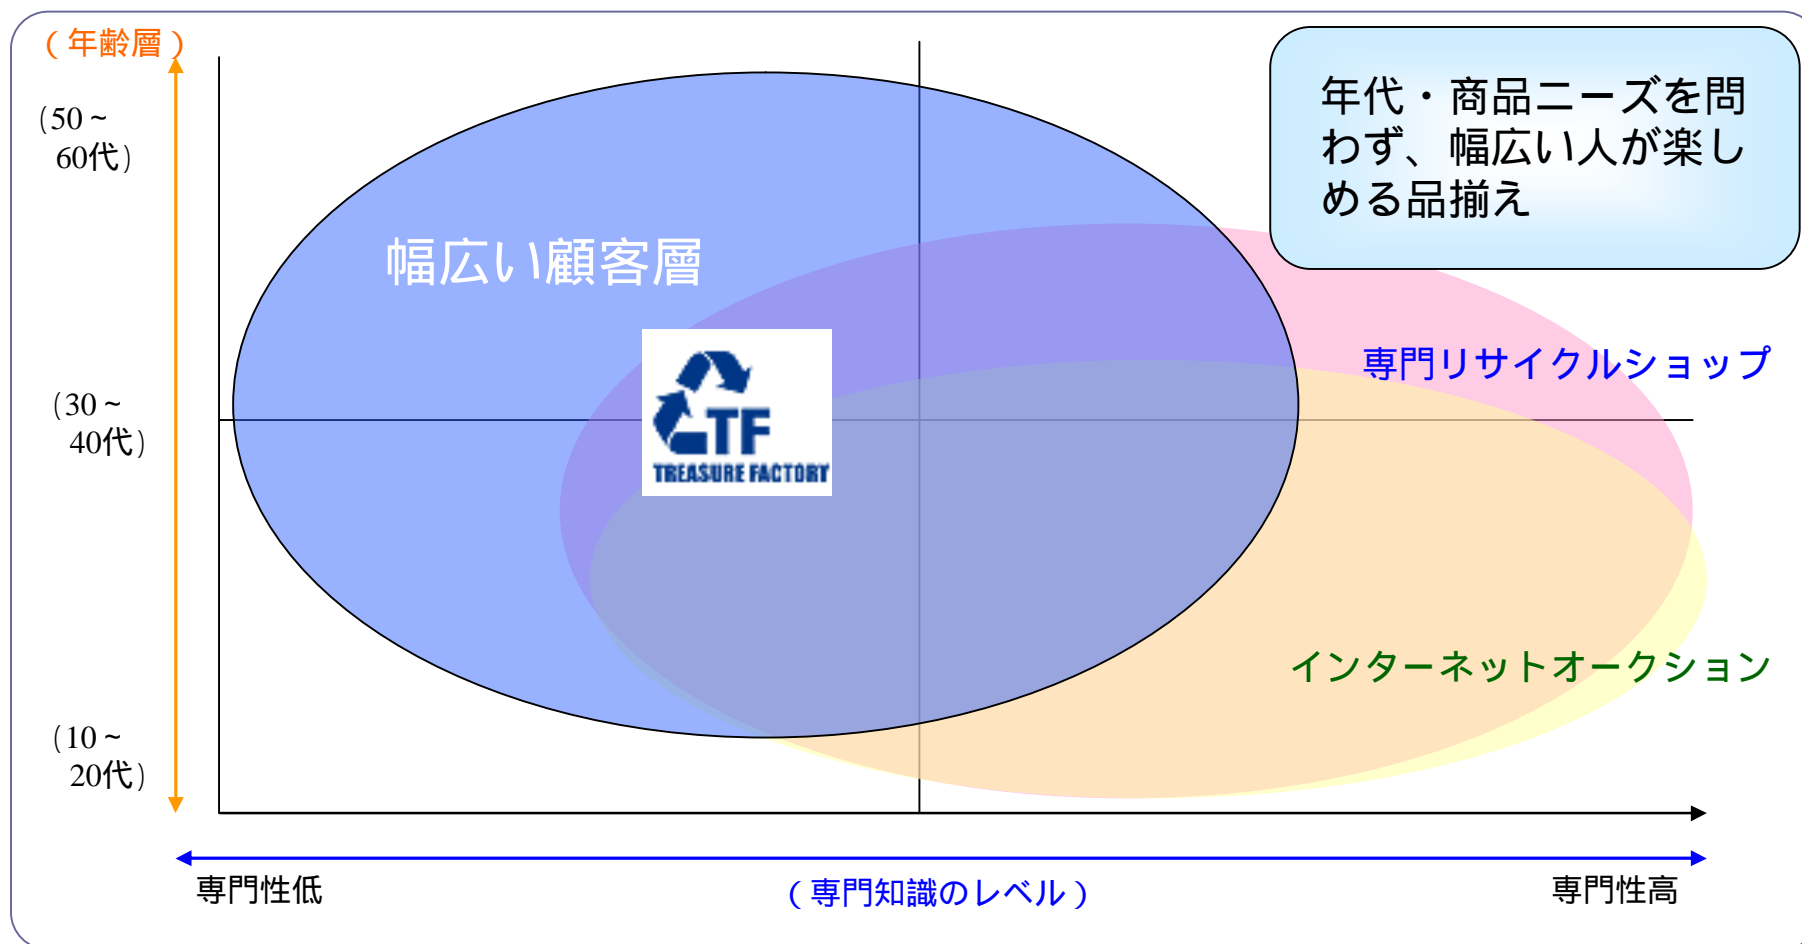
（年齢層）

（50～60代）

（30～40代）

（10～20代）

年代・商品ニーズを問わず、幅広い人が楽しめる品揃え

幅広い顧客層

TF
TREASURE FACTORY

専門リサイクルショップ

インターネットオークション

専門性低

（専門知識のレベル）

専門性高